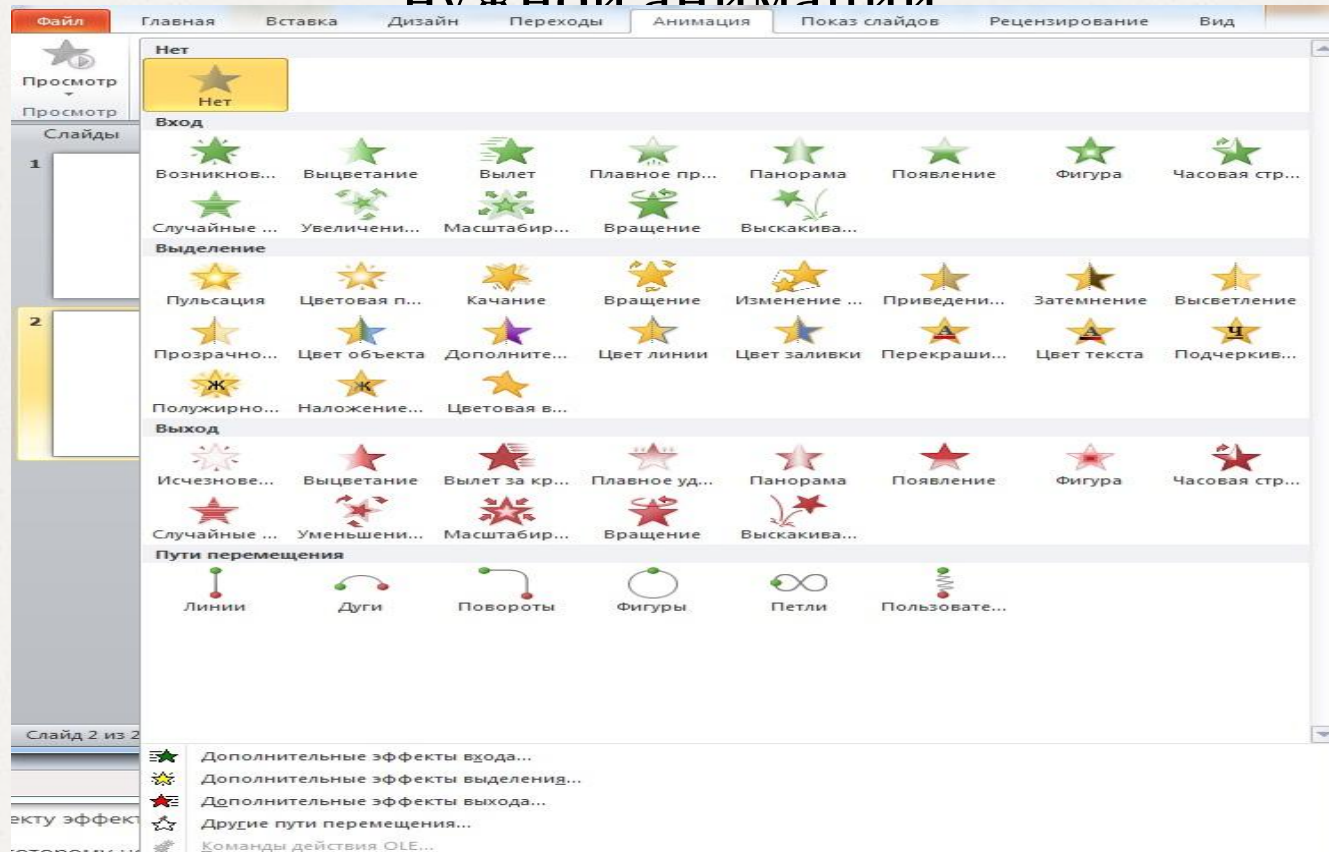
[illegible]

Файл Главная Вставка Дизайн Переходы Анимация Показ слайдов Рецензирование Вид

Просмотр
Просмотр
Слайды
1
2
Слайд 2 из 2
екту эффект
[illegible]

Нет
Нет

Вход
Возникнов... Выцветание Вылет Плавное пр... Панорама Появление Фигура Часовая стр...
Случайные ... Увеличени... Масштабир... Вращение Выскакива...

Выделение
Пульсация Цветовая п... Качание Вращение Изменение ... Приведени... Затемнение Высветление
Прозрачно... Цвет объекта Дополните... Цвет линии Цвет заливки Перекраши... Цвет текста Подчеркив...
Полужирно... Наложение... Цветовая в...

Выход
Исчезнове... Выцветание Вылет за кр... Плавное уд... Панорама Появление Фигура Часовая стр...
Случайные ... Уменьшени... Масштабир... Вращение Выскакива...

Пути перемещения
Линии Дуги Повороты Фигуры Петли Пользовате...

Дополнительные эффекты входа...
Дополнительные эффекты выделения...
Дополнительные эффекты выхода...
Другие пути перемещения...
Команды действия OLE...